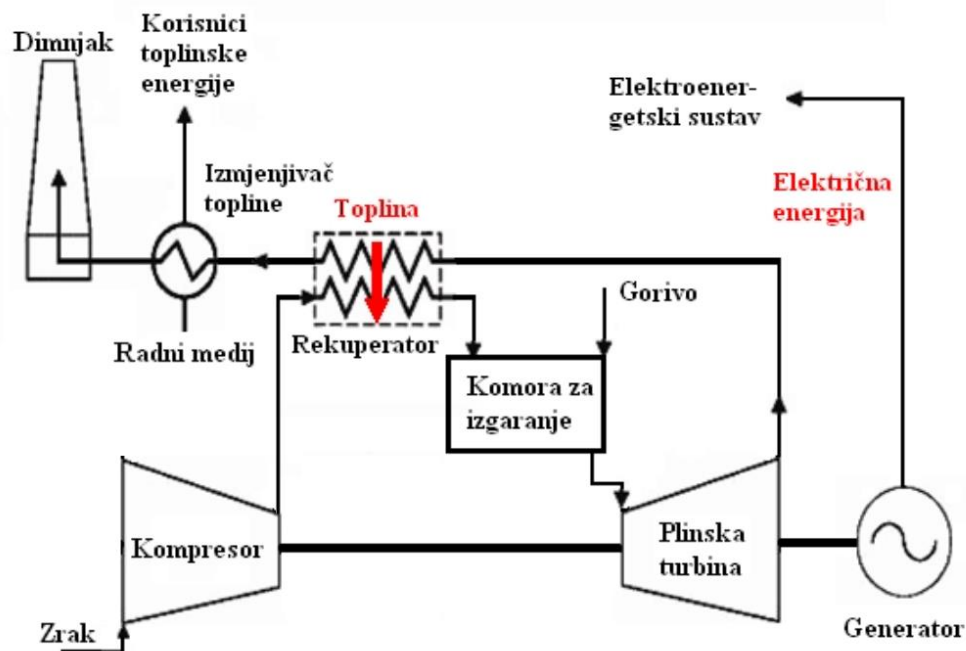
Dimnjak

Korisnici toplinske energije

Elektroenergetski sustav

Izmjenjivač topline

Toplina

Električna energija

Gorivo

Radni medij

Rekuperator

Komora za izgaranje

Kompresor

Plinska turbina

Zrak

Generator